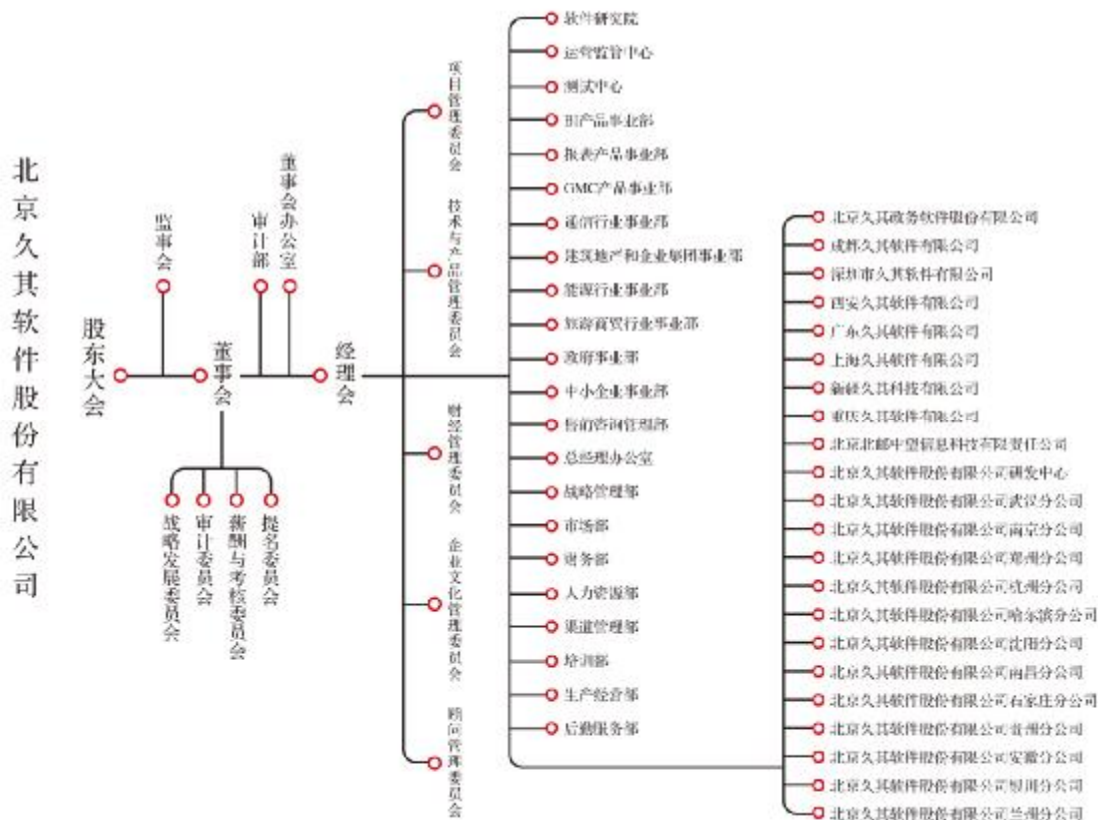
北京久其软件股份有限公司

股东大会

监事会

董事会

审计部

董事会办公室

经理会

战略发展委员会

审计委员会

薪酬与考核委员会

提名委员会

项目管理委员会

技术与产品管理委员会

财经管理委员会

企业文化管理委员会

顾问管理委员会

软件研究院
运营监管中心
测试中心
BI产品事业部
报表产品事业部
GMC产品事业部
通信行业事业部
建筑地产和企业集团事业部
能源行业事业部
旅游商贸行业事业部
政府事业部
中小企业事业部
咨询管理部
总经理办公室
战略管理部
市场部
财务部
人力资源部
渠道管理部
培训部
生产经营部
后勤服务部

北京久其政务软件股份有限公司
成都久其软件有限公司
深圳市久其软件有限公司
西安久其软件有限公司
广东久其软件有限公司
上海久其软件有限公司
新疆久其科技有限公司
重庆久其软件有限公司
北京北邮中望信息科技有限责任公司
北京久其软件股份有限公司研发中心
北京久其软件股份有限公司武汉分公司
北京久其软件股份有限公司南京分公司
北京久其软件股份有限公司郑州分公司
北京久其软件股份有限公司杭州分公司
北京久其软件股份有限公司哈尔滨分公司
北京久其软件股份有限公司沈阳分公司
北京久其软件股份有限公司南昌分公司
北京久其软件股份有限公司石家庄分公司
北京久其软件股份有限公司贵州分公司
北京久其软件股份有限公司安徽分公司
北京久其软件股份有限公司福州分公司
北京久其软件股份有限公司兰州分公司